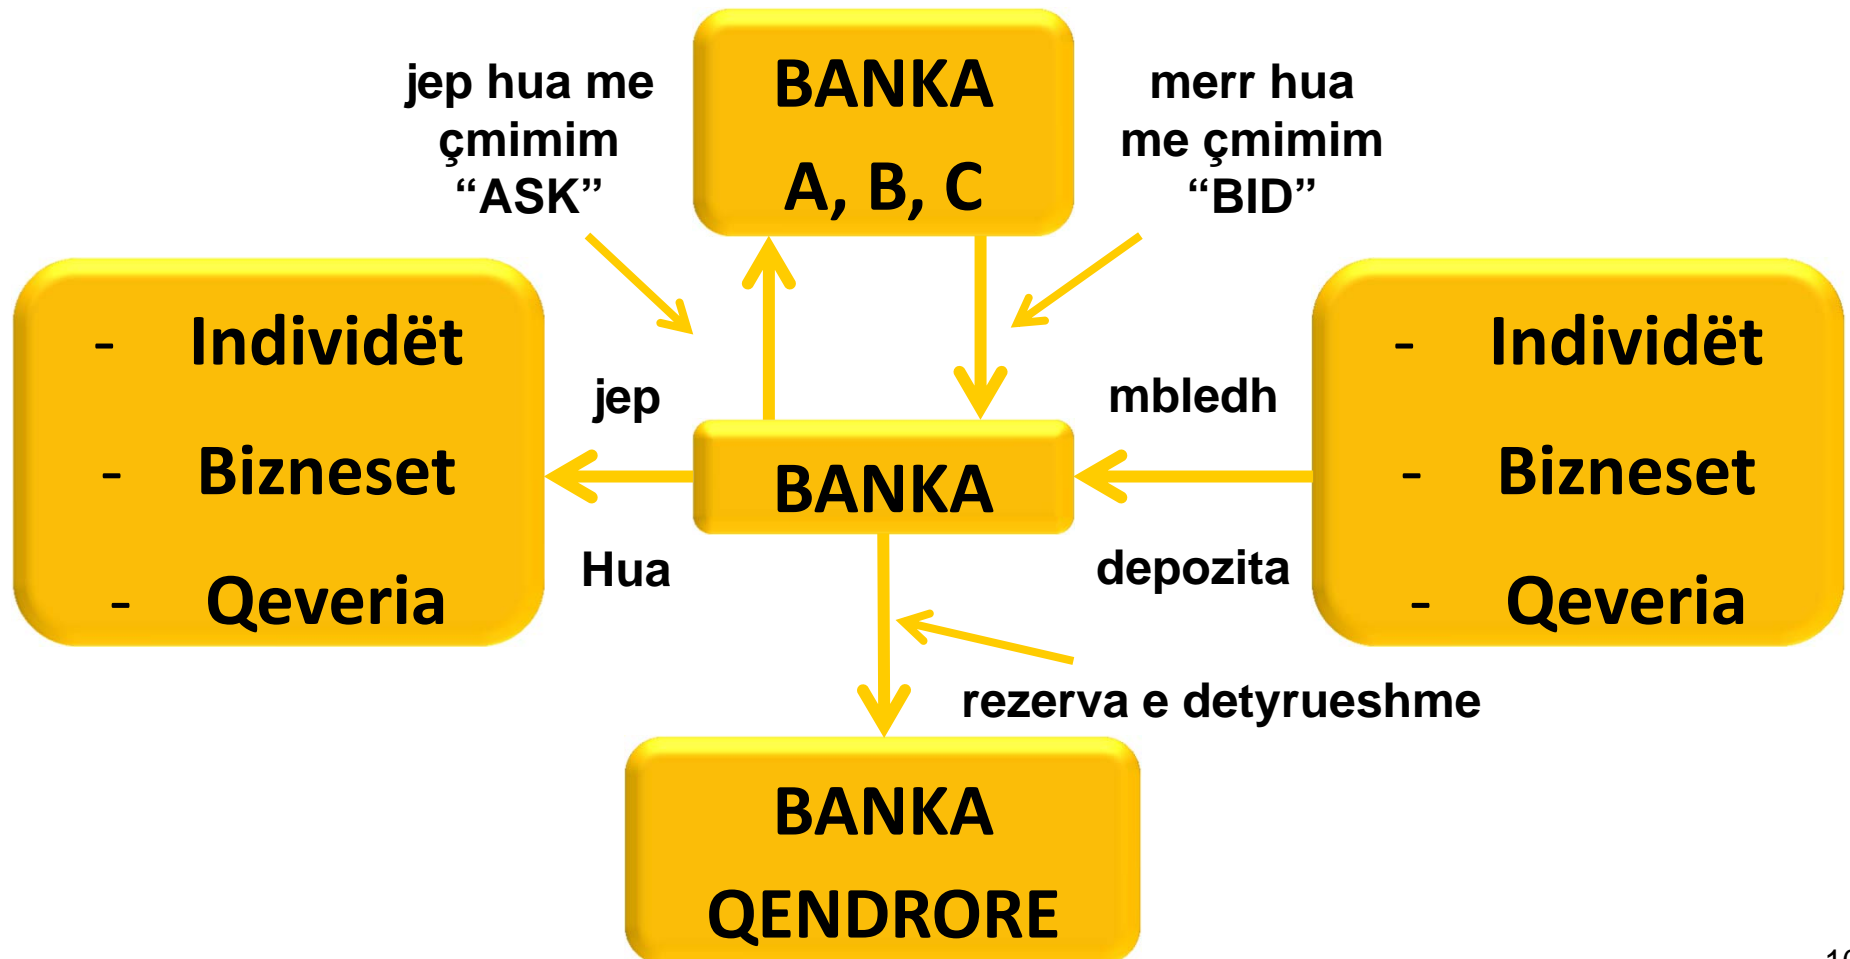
jep hua me çmimim "ASK"

BANKA
A, B, C

merr hua me çmimim "BID"

- Individët
- Bizneset
- Qeveria

jep

Hua

BANKA

mbledh

depozita

- Individët
- Bizneset
- Qeveria

rezerva e detyrueshme

BANKA
QENDRORE

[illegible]